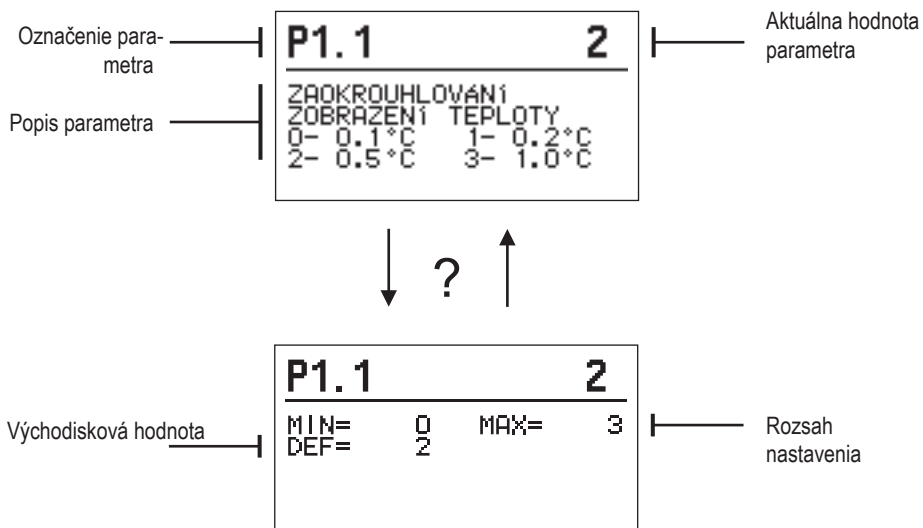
Označenie parametra

P1.1 2

Aktuálna hodnota parametra

Popis parametra

ZAOKROUHLOVÁNÍ
ZOBRAZENÍ TEPLOTY
0- 0.1°C 1- 0.2°C
2- 0.5°C 3- 1.0°C

?

P1.1 2

Východisková hodnota

MIN= 0 MAX= 3
DEF= 2

Rozsah nastavenia